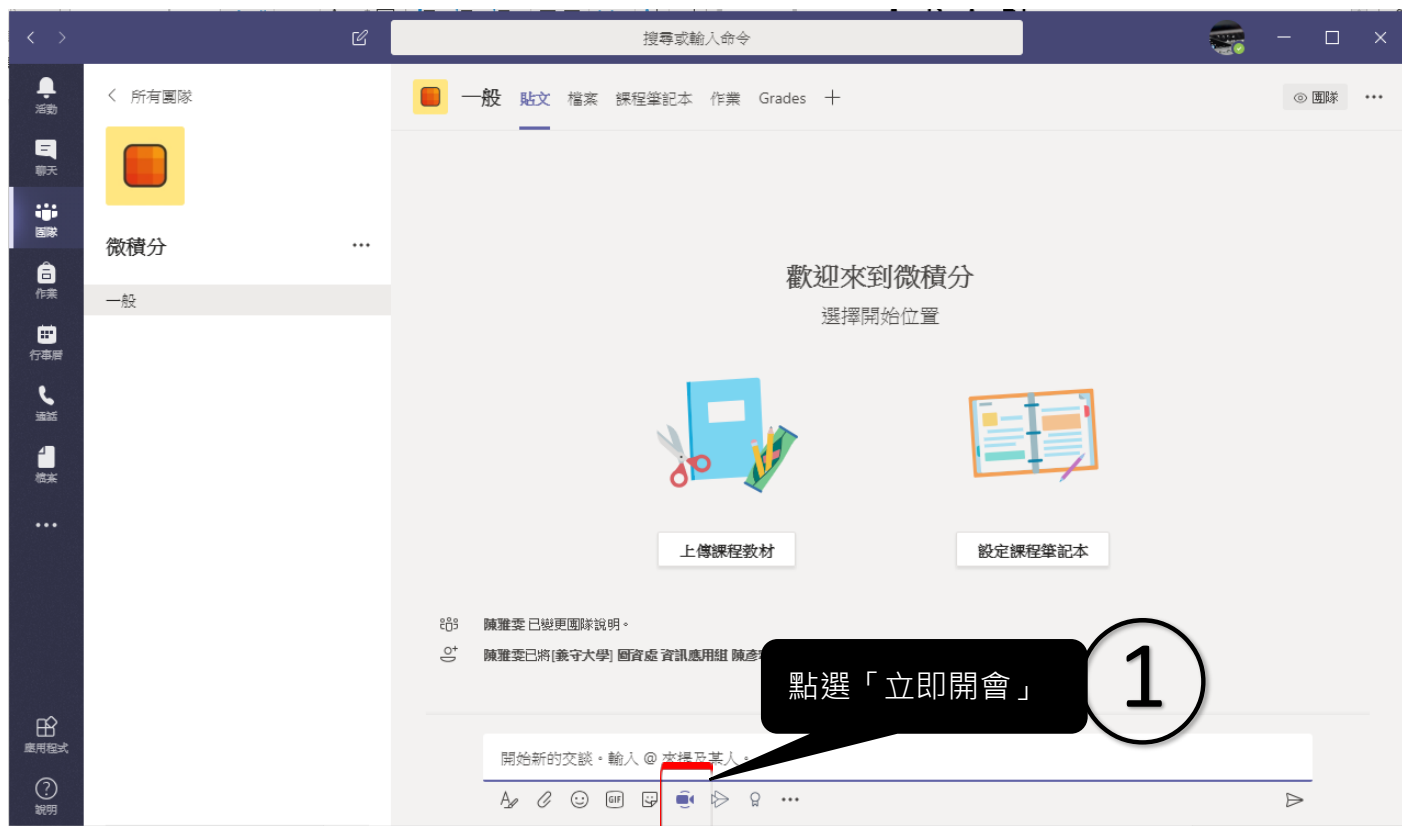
搜尋或輸入命令

活動
聊天
團隊
作業
行事曆
通話
檔案
...
應用程式
說明

所有團隊

微積分 ...

一般

一般 貼文 檔案 課程筆記本 作業 Grades +

團隊 ...

歡迎來到微積分
選擇開始位置

上傳課程教材

設定課程筆記本

陳雅雯 已變更團隊說明。
陳雅雯已將[義守大學] 圖資處 資訊應用組 陳彥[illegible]

點選「立即開會」

①

開始新的交談。輸入 @ 來提及某人。

GIF